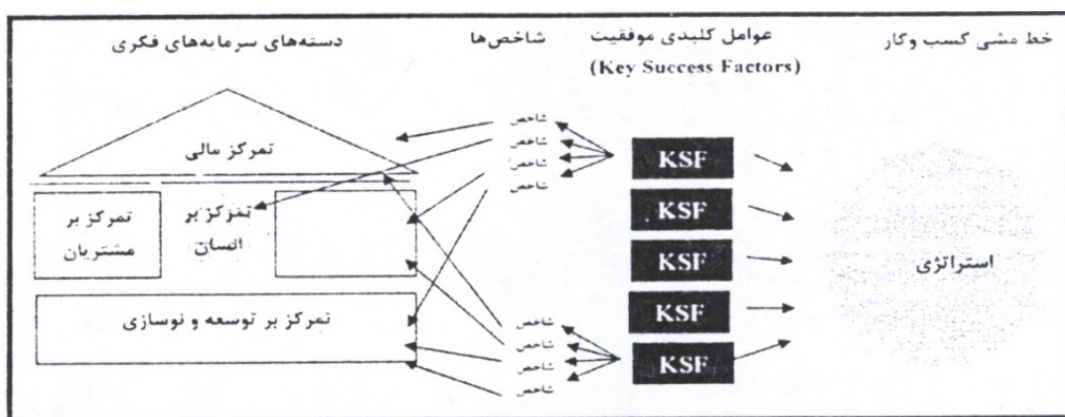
خط مشی کسب وکار

عوامل کلیدی موفقیت
(Key Success Factors)

شاخص‌ها

دسته‌های سرمایه‌های فکری

استراتژی

KSF
KSF
KSF
KSF
KSF

شاخص
شاخص
شاخص
شاخص

شاخص
شاخص
شاخص
شاخص

تمرکز مالی

تمرکز بر مشتریان

تمرکز بر انسان

تمرکز بر توسعه و نوسازی